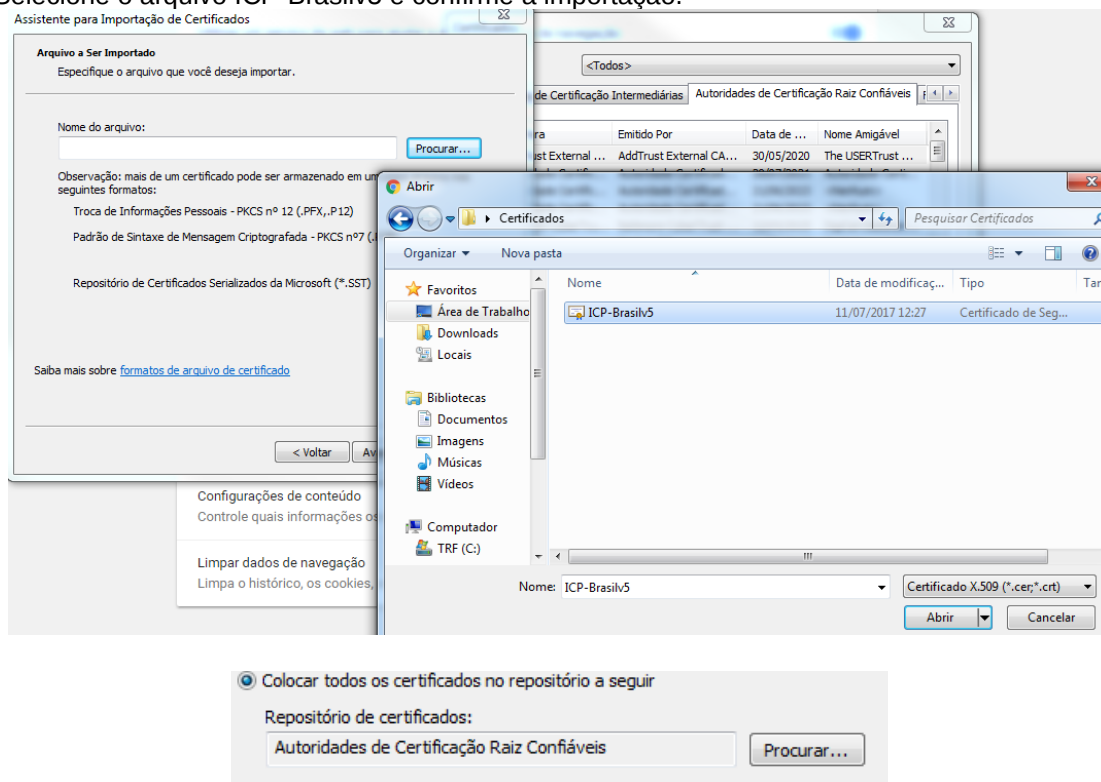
Selecione o arquivo ICP-Brasilv5 e confirme a importação.

Assistente para Importação de Certificados

Arquivo a Ser Importado
Especifique o arquivo que você deseja importar.

Nome do arquivo:
Procurar...

Observação: mais de um certificado pode ser armazenado em um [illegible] seguintes formatos:
Troca de Informações Pessoais - PKCS nº 12 (.PFX,.P12)
Padrão de Sintaxe de Mensagem Criptografada - PKCS nº7 (.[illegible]
Repositório de Certificados Serializados da Microsoft (*.SST)

Saiba mais sobre formatos de arquivo de certificado

< Voltar | Av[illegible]

<Todos>
de Certificação Intermediárias | Autoridades de Certificação Raiz Confiáveis

| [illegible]ra | Emitido Por | Data de ... | Nome Amigável |
|---|---|---|---|
| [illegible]st External ... | AddTrust External CA... | 30/05/2020 | The USERTrust ... |

Configurações de conteúdo
Controle quais informações o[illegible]

Limpar dados de navegação
Limpa o histórico, os cookies, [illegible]

Abrir
Certificados
Pesquisar Certificados
Organizar ▾ Nova pasta

Favoritos
Área de Trabalho
Downloads
Locais
Bibliotecas
Documentos
Imagens
Músicas
Vídeos
Computador
TRF (C:)

| Nome | Data de modificaç... | Tipo | Tar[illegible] |
|---|---|---|---|
| ICP-Brasilv5 | 11/07/2017 12:27 | Certificado de Seg... | |

Nome: ICP-Brasilv5
Certificado X.509 (*.cer;*.crt)
Abrir | Cancelar

Colocar todos os certificados no repositório a seguir
Repositório de certificados:
Autoridades de Certificação Raiz Confiáveis
Procurar...